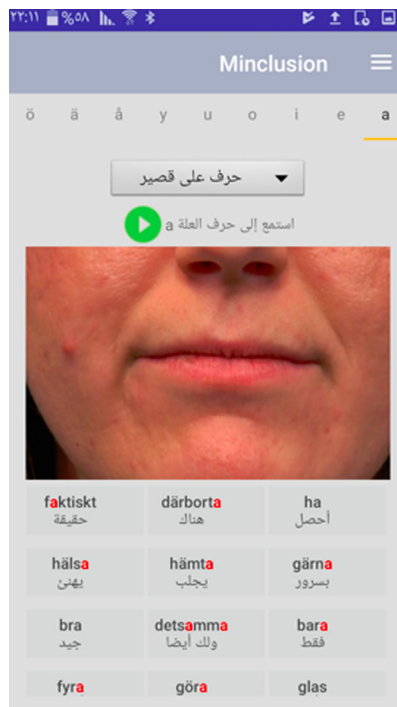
٢٢:١١ %٥٨

Minclusion

ö ä å y u o i e a

حرف على قصير

استمع إلى حرف العلة a

| faktiskt حقيقة | därborta هناك | ha أحصل |
|---|---|---|
| hälsa يهنئ | hämta يجلب | gärna بسرور |
| bra جيد | detsamma ولك أيضا | bara فقط |
| fyra | göra | glas |